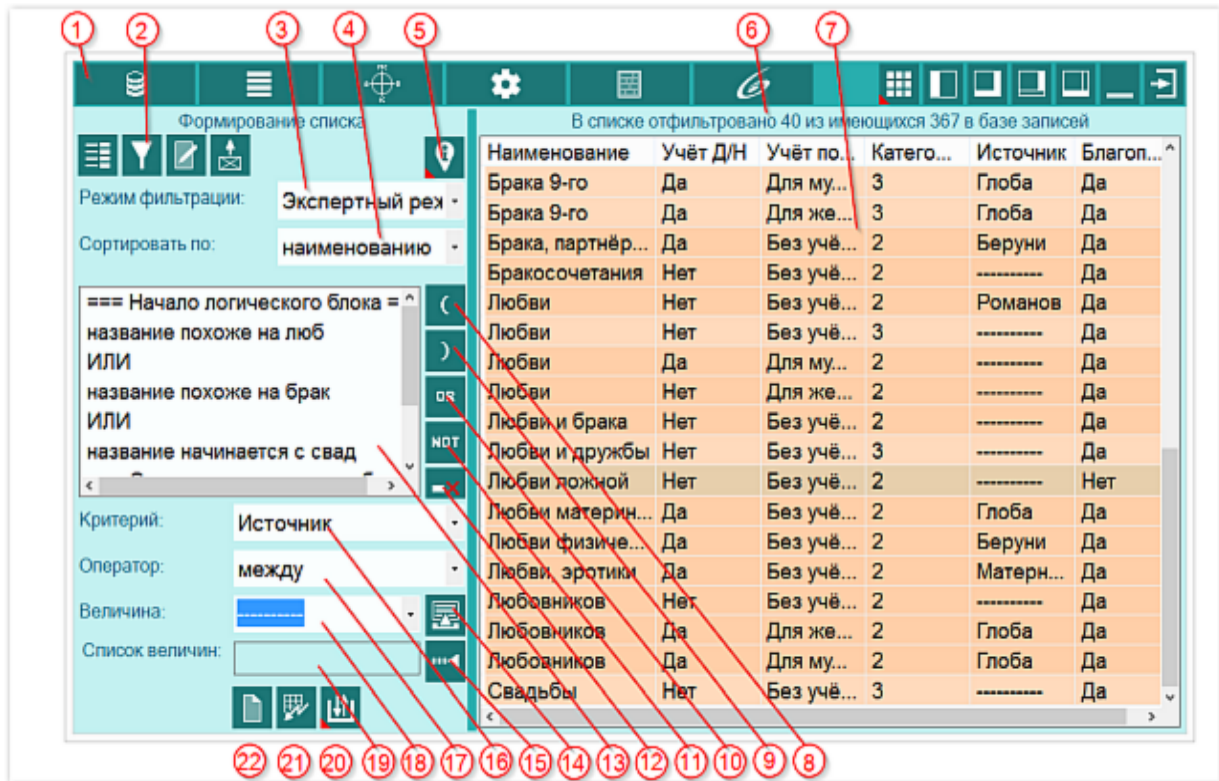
1 2 3 4 5 6 7

Формирование списка

Режим фильтрации: Экспертный реж

Сортировать по: наименованию

=== Начало логического блока =
название похоже на люб
ИЛИ
название похоже на брак
ИЛИ
название начинается с свад

(
)
OR
NOT

Критерий: Источник

Оператор: между

Величина: ----------

Список величин:

В списке отфильтровано 40 из имеющихся 367 в базе записей

| Наименование | Учёт Д/Н | Учёт по... | Катего... | Источник | Благоп... |
|---|---|---|---|---|---|
| Брака 9-го | Да | Для му... | 3 | Глоба | Да |
| Брака 9-го | Да | Для же... | 3 | Глоба | Да |
| Брака, партнёр... | Да | Без учё... | 2 | Беруни | Да |
| Бракосочетания | Нет | Без учё... | 2 | ---------- | Да |
| Любви | Нет | Без учё... | 2 | Романов | Да |
| Любви | Нет | Без учё... | 3 | ---------- | Да |
| Любви | Да | Для му... | 2 | ---------- | Да |
| Любви | Нет | Для же... | 2 | ---------- | Да |
| Любви и брака | Нет | Без учё... | 2 | ---------- | Да |
| Любви и дружбы | Нет | Без учё... | 3 | ---------- | Да |
| Любви ложной | Нет | Без учё... | 2 | ---------- | Нет |
| Любви материн... | Да | Без учё... | 2 | Глоба | Да |
| Любви физиче... | Да | Без учё... | 2 | Беруни | Да |
| Любви, эротики | Да | Без учё... | 2 | Матерн... | Да |
| Любовников | Нет | Без учё... | 2 | ---------- | Да |
| Любовников | Да | Для же... | 2 | Глоба | Да |
| Любовников | Да | Для му... | 2 | Глоба | Да |
| Свадьбы | Нет | Без учё... | 3 | ---------- | Да |

22 21 20 19 18 17 16 15 14 13 12 11 10 9 8